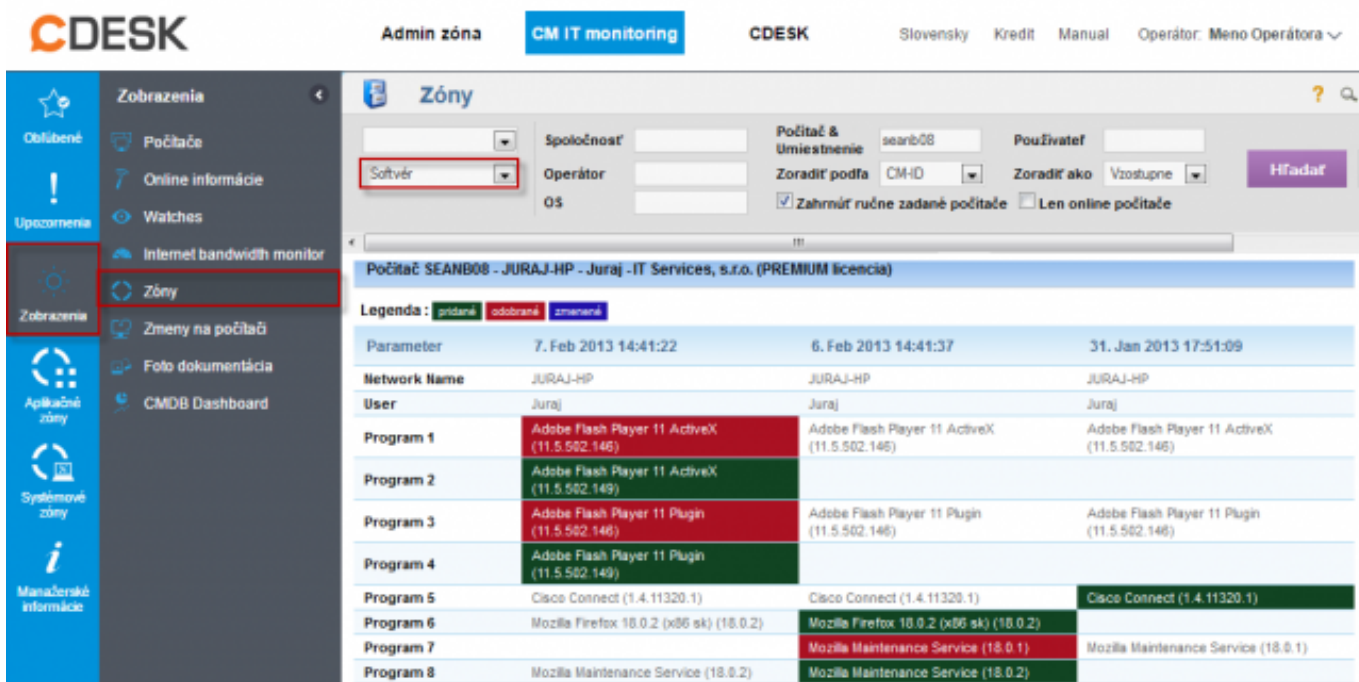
CDESK

Admin zóna CM IT monitoring CDESK Slovensky Kredit Manual Operátor: Meno Operátora

Obľúbené
Upozornenia
Zobrazenia
Aplikačné zóny
Systémové zóny
Manažérske informácie

Zobrazenia
Počítače
Online informácie
Watches
Internet bandwidth monitor
Zóny
Zmeny na počítači
Foto dokumentácia
CMDB Dashboard

Zóny

Softvér
Spoločnosť
Operátor
OS
Počítač & Umiestnenie seanb08
Zoradiť podľa CM-ID
Zahrnúť ručne zadané počítače
Používateľ
Zoradiť ako Vzostupne
Len online počítače
Hľadať

Počítač SEANB08 - JURAJ-HP - Juraj - IT Services, s.r.o. (PREMIUM licencia)

Legenda : pridané odobrané zmenené

| Parameter | 7. Feb 2013 14:41:22 | 6. Feb 2013 14:41:37 | 31. Jan 2013 17:51:09 |
|---|---|---|---|
| Network Name | JURAJ-HP | JURAJ-HP | JURAJ-HP |
| User | Juraj | Juraj | Juraj |
| Program 1 | Adobe Flash Player 11 ActiveX (11.5.502.146) | Adobe Flash Player 11 ActiveX (11.5.502.146) | Adobe Flash Player 11 ActiveX (11.5.502.146) |
| Program 2 | Adobe Flash Player 11 ActiveX (11.5.502.149) | | |
| Program 3 | Adobe Flash Player 11 Plugin (11.5.502.146) | Adobe Flash Player 11 Plugin (11.5.502.146) | Adobe Flash Player 11 Plugin (11.5.502.146) |
| Program 4 | Adobe Flash Player 11 Plugin (11.5.502.149) | | |
| Program 5 | Cisco Connect (1.4.11320.1) | Cisco Connect (1.4.11320.1) | Cisco Connect (1.4.11320.1) |
| Program 6 | Mozilla Firefox 18.0.2 (x86 sk) (18.0.2) | Mozilla Firefox 18.0.2 (x86 sk) (18.0.2) | |
| Program 7 | | Mozilla Maintenance Service (18.0.1) | Mozilla Maintenance Service (18.0.1) |
| Program 8 | Mozilla Maintenance Service (18.0.2) | Mozilla Maintenance Service (18.0.2) | |